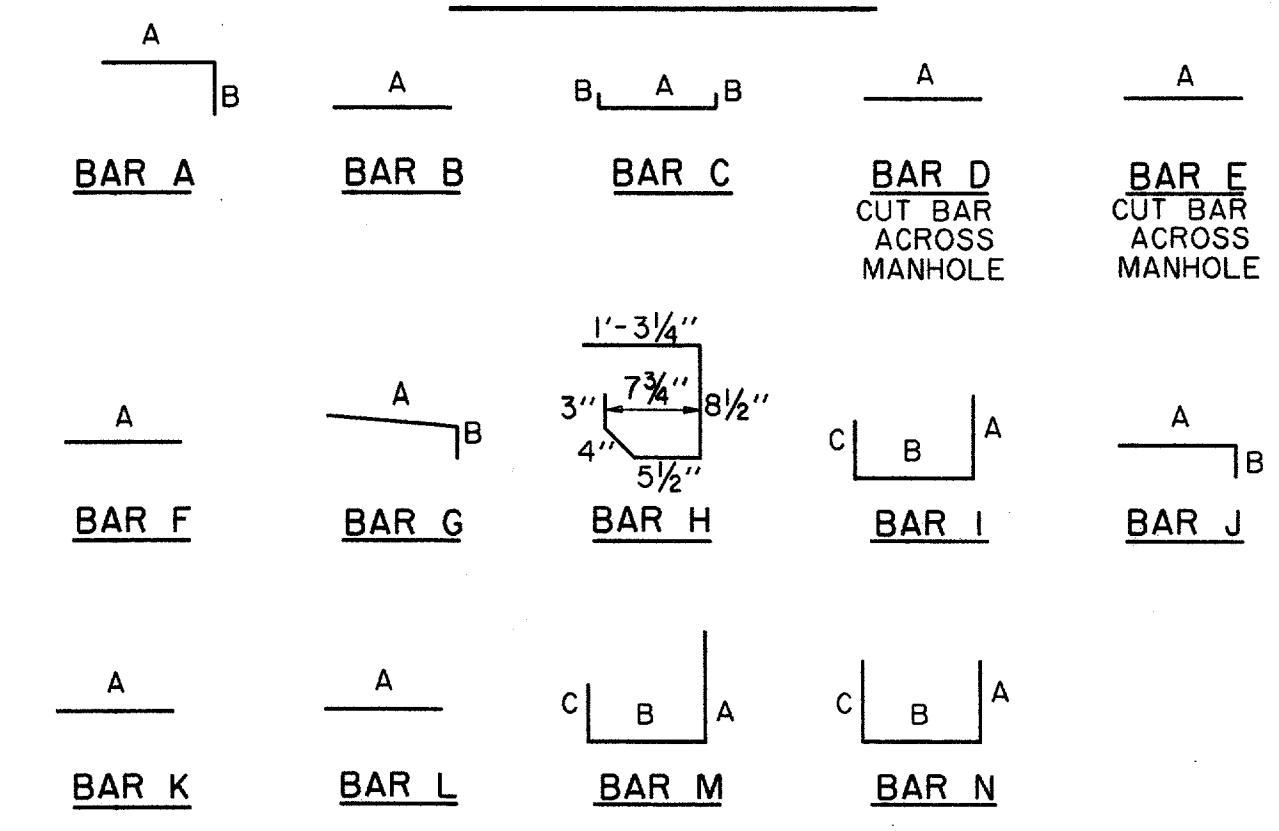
A
B
BAR A

A
BAR B

B A B
BAR C

A
BAR D
CUT BAR ACROSS MANHOLE

A
BAR E
CUT BAR ACROSS MANHOLE

A
BAR F

A
B
BAR G

1'-3¼"
3"
7¾"
8½"
4"
5½"
BAR H

C
B
A
BAR I

A
B
BAR J

A
BAR K

A
BAR L

C
B
A
BAR M

C
B
A
BAR N